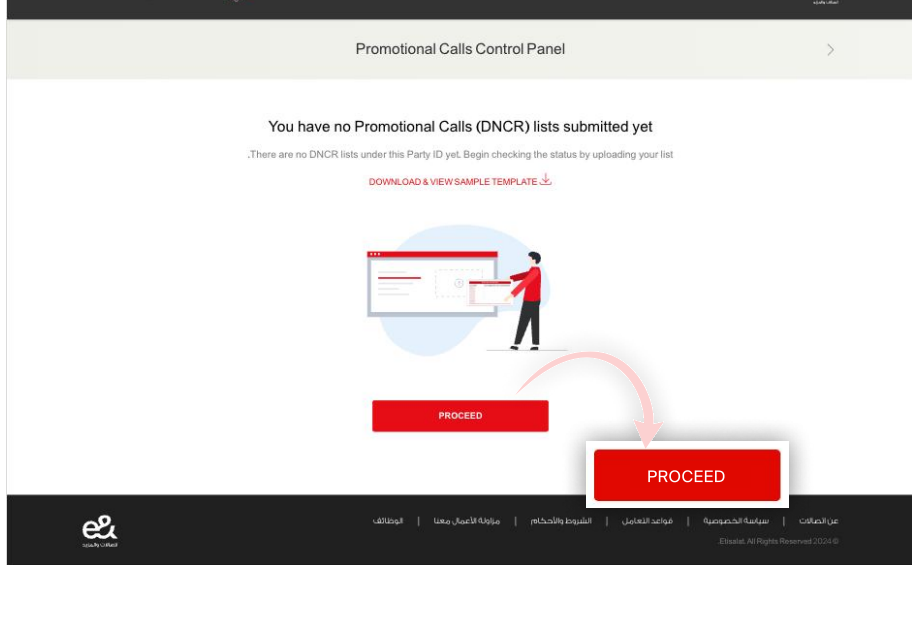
Promotional Calls Control Panel

You have no Promotional Calls (DNCR) lists submitted yet

.There are no DNCR lists under this Party ID yet. Begin checking the status by uploading your list

DOWNLOAD & VIEW SAMPLE TEMPLATE

PROCEED

PROCEED

عن اتصالات | سياسة الخصوصية | قواعد التعامل | الشروط والأحكام | مزاولة الأعمال معنا | الوظائف

© 2024 Etisalat. All Rights Reserved.

e&